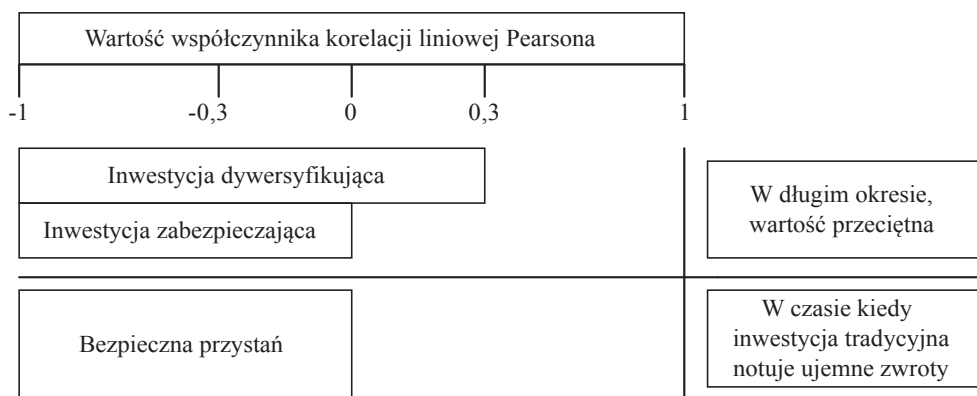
Wartość współczynnika korelacji liniowej Pearsona

-1
-0,3
0
0,3
1

Inwestycja dywersyfikująca

Inwestycja zabezpieczająca

W długim okresie, wartość przeciętna

Bezpieczna przystań

W czasie kiedy inwestycja tradycyjna notuje ujemne zwroty